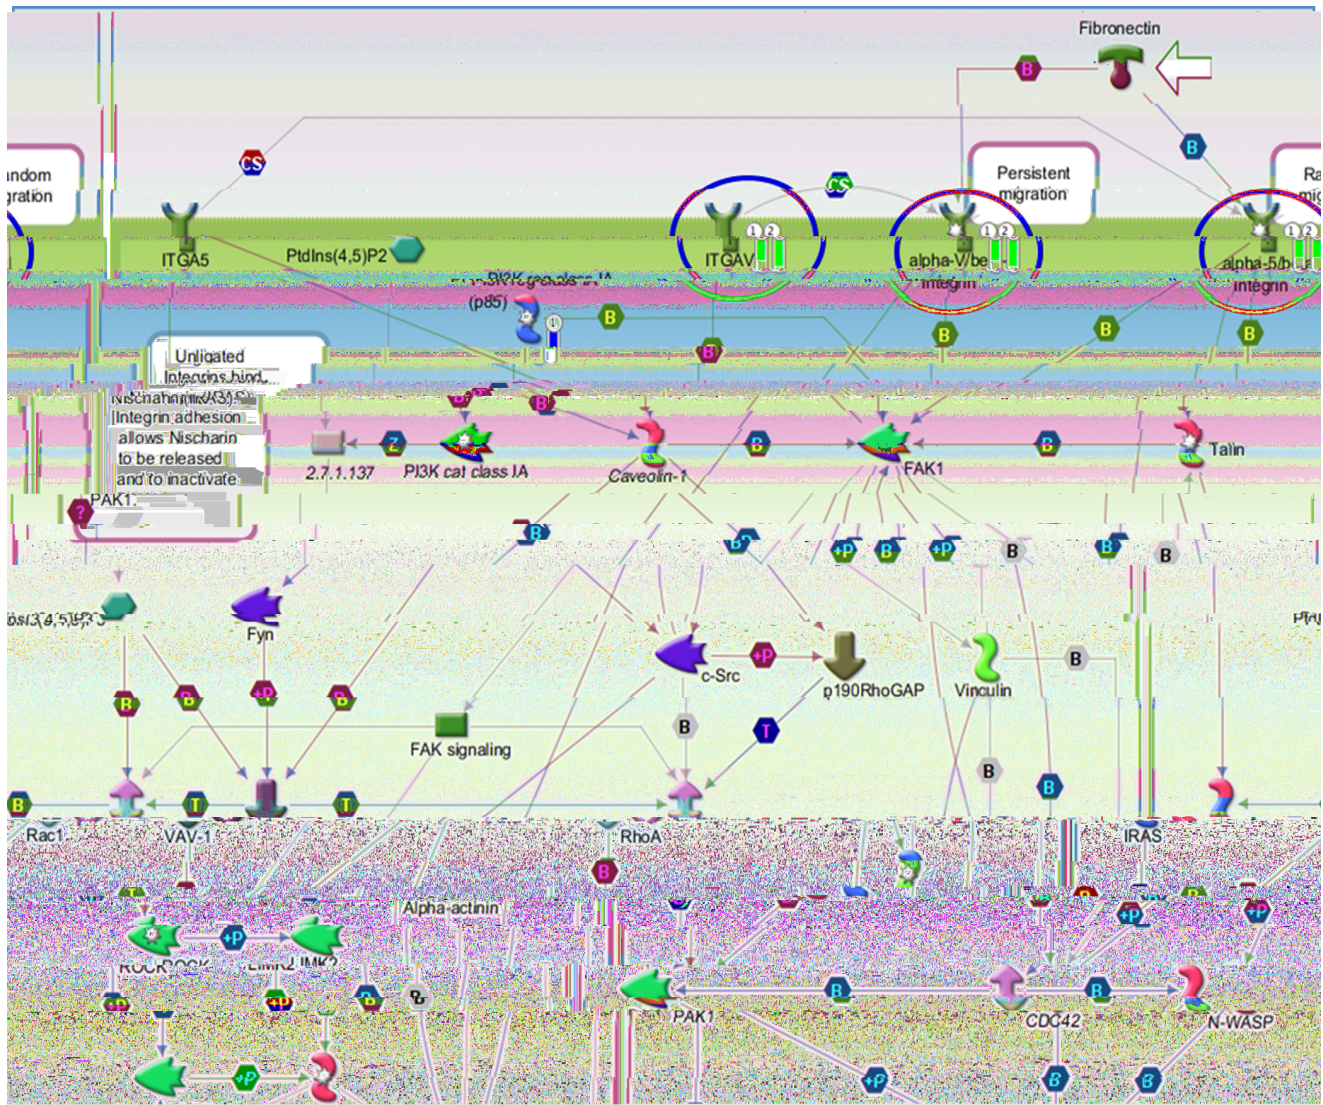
Fibronectin

B

B

ındom
gration

CS

CS

Persistent
migration

Ra
mig

ITGA5

PtdIns(4,5)P2

ITGAV

alpha-V/beta
integrin

alpha-5/b
integrin

PI3K reg class IA
(p85)

B

B

B

B

B

Unligated
Integrins bind
Nischarin(IRAS).
Integrin adhesion
allows Nischarin
to be released
and to inactivate
PAK1.

B

2.7.1.137

PI3K cat class IA

Caveolin-1

B

FAK1

B

Talin

?

B

B

+P

B

+P

B

B

B

Fyn

c-Src

+P

p190RhoGAP

Vinculin

B

B

B

+P

B

B

T

FAK signaling

B

B

B

T

T

B

Rac1

VAV-1

RhoA

IRAS

B

Alpha-actinin

+P

+P

+P

ROCK

LIMK2

+P

B

B

PAK1

B

CDC42

N-WASP

+P

+P

B

B